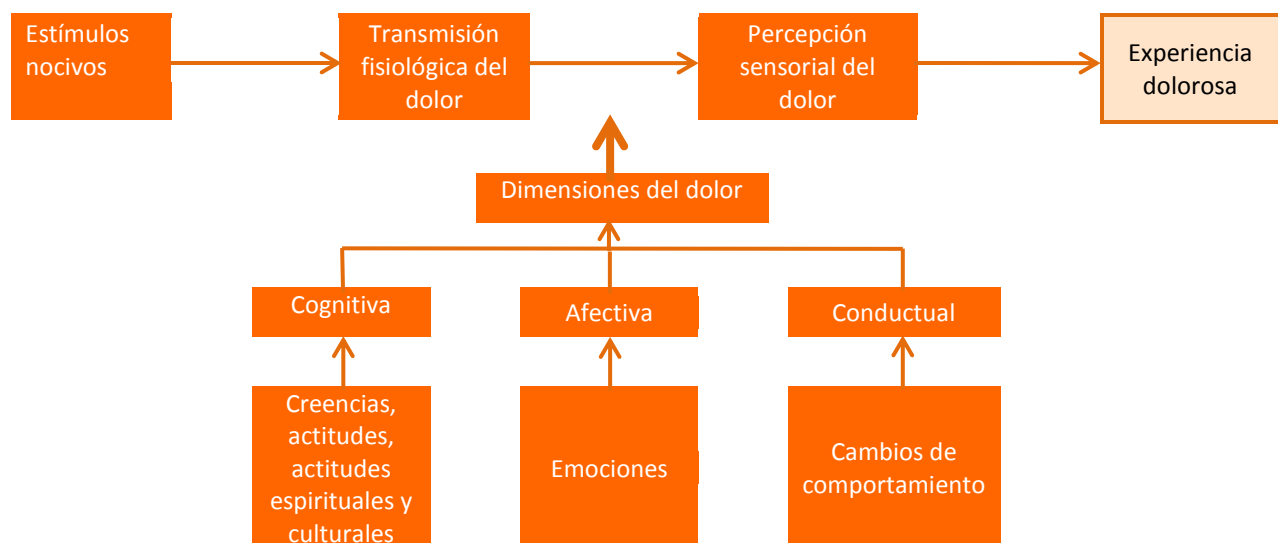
Estímulos nocivos

Transmisión fisiológica del dolor

Percepción sensorial del dolor

Experiencia dolorosa

Dimensiones del dolor

Cognitiva

Afectiva

Conductual

Creencias, actitudes, actitudes espirituales y culturales

Emociones

Cambios de comportamiento